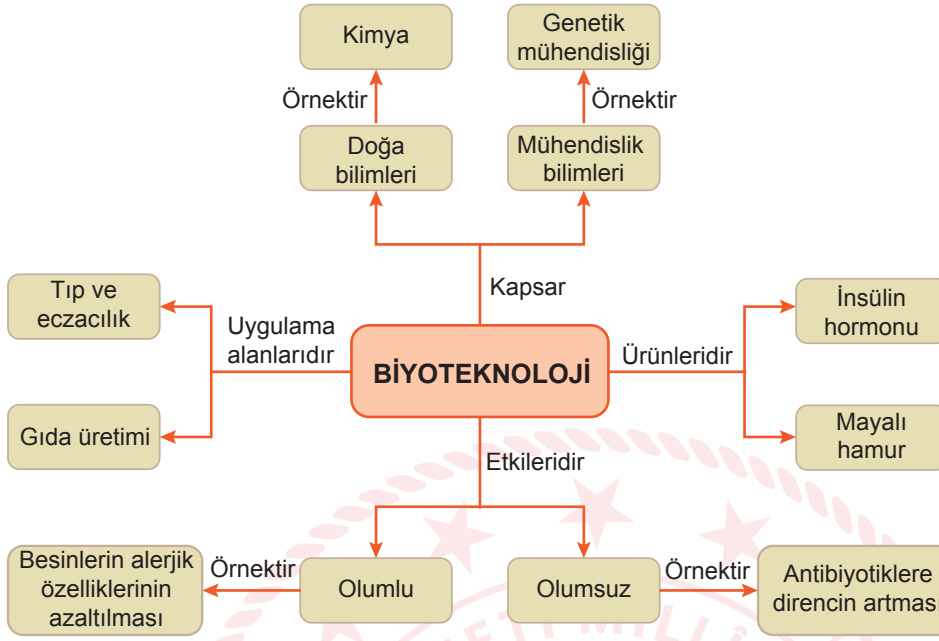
Kimya

Genetik mühendisliği

Örnektir

Örnektir

Doğa bilimleri

Mühendislik bilimleri

Kapsar

Tıp ve eczacılık

Uygulama alanlarıdır

BİYOTEKNOLOJİ

Ürünleridir

İnsülin hormonu

Gıda üretimi

Mayalı hamur

Etkileridir

Besinlerin alerjik özelliklerinin azaltılması

Örnektir

Olumlu

Olumsuz

Örnektir

Antibiyotiklere direncin artması